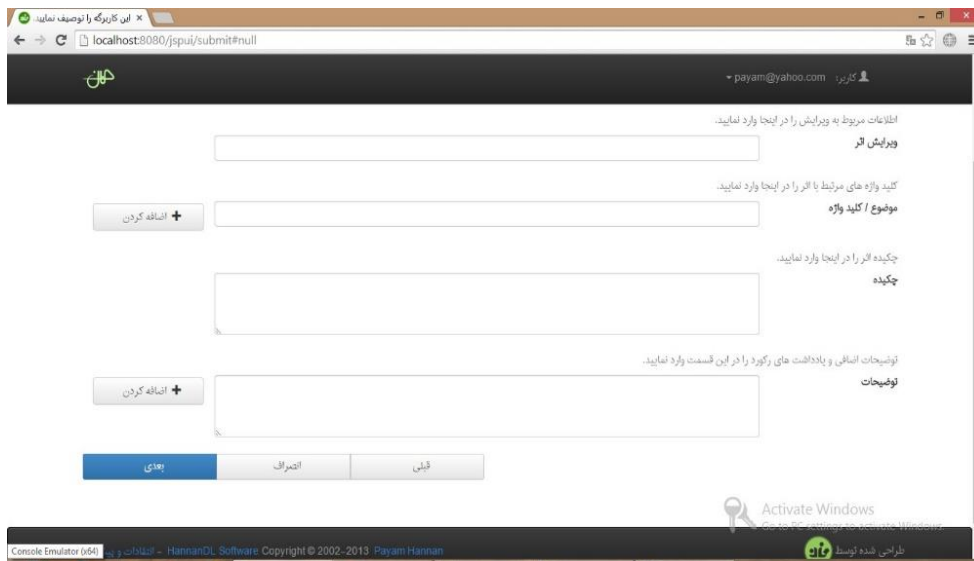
این کاربرگه را توصیف نمایید. ×
localhost:8080/jspui/submit#null

کاربر: payam@yahoo.com

اطلاعات مربوط به ویرایش را در اینجا وارد نمایید.
ویرایش اثر

کلید واژه های مرتبط با اثر را در اینجا وارد نمایید.
موضوع / کلید واژه
اضافه کردن

چکیده اثر را در اینجا وارد نمایید.
چکیده

توضیحات اضافی و یادداشت های رکورد را در این قسمت وارد نمایید.
توضیحات
اضافه کردن

قبلی
انصراف
بعدی

Activate Windows
Go to PC settings to activate Windows.

Console Emulator (x64) انتقادات و پ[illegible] - HannanDL Software Copyright © 2002-2013 Payam Hannan
طراحی شده توسط